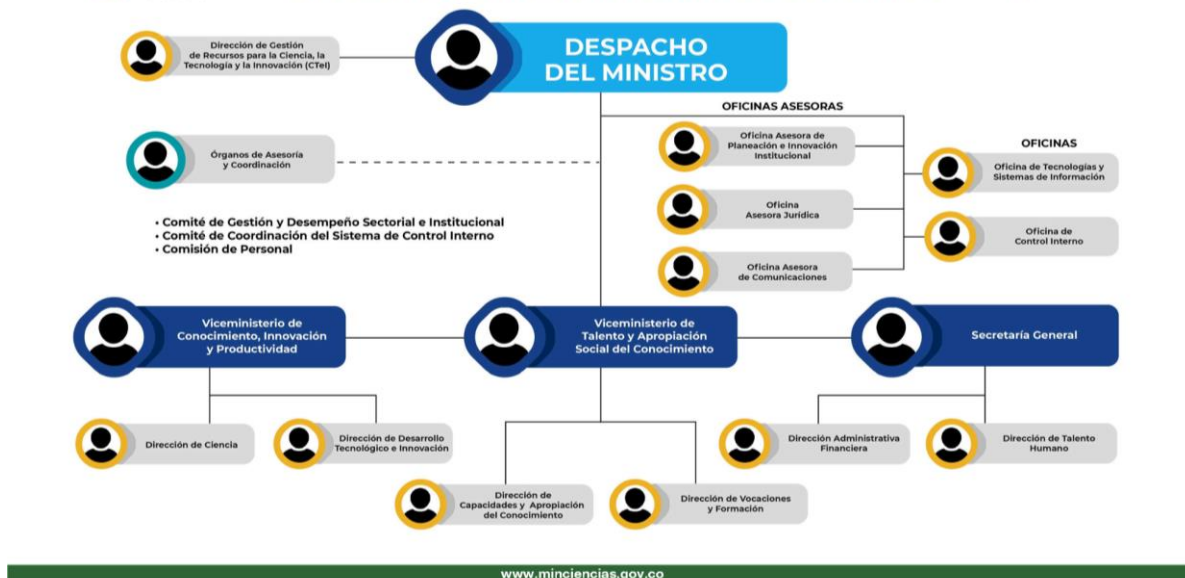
DESPACHO DEL MINISTRO

Dirección de Gestión de Recursos para la Ciencia, la Tecnología y la Innovación (CTeI)

OFICINAS ASESORAS

Oficina Asesora de Planeación e Innovación Institucional

Oficina Asesora Jurídica

Oficina Asesora de Comunicaciones

OFICINAS

Oficina de Tecnologías y Sistemas de Información

Oficina de Control Interno

Órganos de Asesoría y Coordinación

• Comité de Gestión y Desempeño Sectorial e Institucional
• Comité de Coordinación del Sistema de Control Interno
• Comisión de Personal

Viceministerio de Conocimiento, Innovación y Productividad

Viceministerio de Talento y Apropiación Social del Conocimiento

Secretaría General

Dirección de Ciencia

Dirección de Desarrollo Tecnológico e Innovación

Dirección de Capacidades y Apropiación del Conocimiento

Dirección de Vocaciones y Formación

Dirección Administrativa Financiera

Dirección de Talento Humano

www.minciencias.gov.co